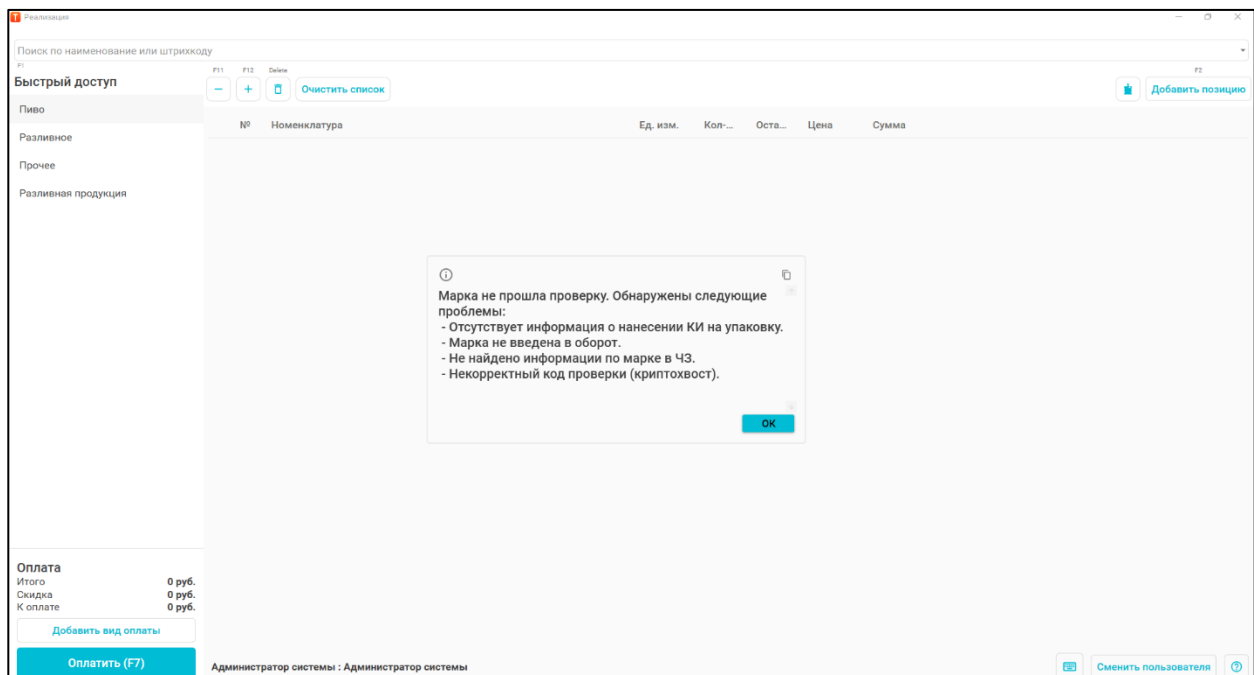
Реализация

Поиск по наименование или штрихкоду

F1

Быстрый доступ

F11 F12 Delete

Очистить список

F2

Добавить позицию

Пиво

Разливное

Прочее

Разливная продукция

№ Номенклатура Ед. изм. Кол-... Оста... Цена Сумма

Марка не прошла проверку. Обнаружены следующие проблемы:
- Отсутствует информация о нанесении КИ на упаковку.
- Марка не введена в оборот.
- Не найдено информации по марке в ЧЗ.
- Некорректный код проверки (криптохвост).

OK

Оплата
Итого 0 руб.
Скидка 0 руб.
К оплате 0 руб.

Добавить вид оплаты

Оплатить (F7)

Администратор системы : Администратор системы

Сменить пользователя